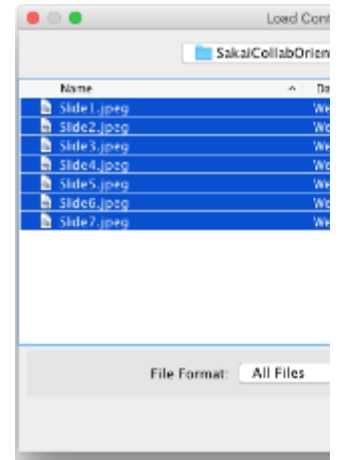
Load Cont

SakaiCollabOrien

| Name | Da |
|---|---|
| Slide1.jpeg | We |
| Slide2.jpeg | We |
| Slide3.jpeg | We |
| Slide4.jpeg | We |
| Slide5.jpeg | We |
| Slide6.jpeg | We |
| Slide7.jpeg | We |

File Format: All Files